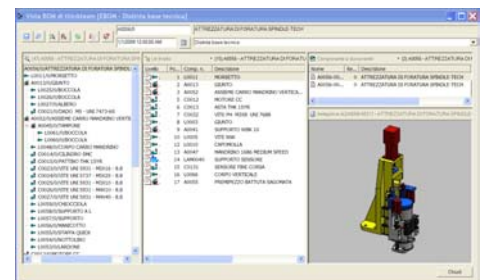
Vista BOM di Windchill [EBOM - Distinta base tecnica]

A00000
ATTREZZATURA DI FORATURA SPINDLE TECH

1/1/2009 12:00:00 AM
Distinta base tecnica

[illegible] ATTREZZATURA DI FORATURA SPINDLE TECH

A00000/ATTREZZATURA DI FORATURA SPINDLE TECH
L0011/ROBOTTO
A0011/GENTO
L00225/BOCCOLA
L00226/BOCCOLA
L00227/ALBERO
C00229/VITE M5 - UNI 7473-65
A0021/ASSIEME CARRO MANDRINO VERTIC
L00461/PIASTRA
L00463/BOCCOLA
L00467/BOCCOLA
L00469/CARRO MANDRINO
C00142/CILINDRO SMC
C00135/PATTINO THK 15YR
C00215/VITE UNI 5931 - M5X16 - 8.8
C00219/VITE UNI 5737 - M5X20 - 8.8
C00222/VITE UNI 5931 - M5X12 - 8.8
C00224/VITE UNI 5931 - M4X10 - 8.8
C00225/VITE UNI 5931 - M4X10 - 8.8
L00548/ROCHETTA
L00558/SUPPORTO A L
L00572/SUPPORTO
L00586/PIASTRA
L00596/MANDRITTO
L00597/STAFFA GUIDA
L00599/SUPPORTO
L00600/PIASTRA

Livello | N... | Comp. n... | Descrizione
1 | 1 | L0011 | ROBOTTO
1 | 2 | A0011 | GENTO
1 | 3 | A0021 | ASSIEME CARRO MANDRINO VERTICA
1 | 4 | C0012 | MOTORE CC
1 | 5 | C0013 | ASTA THK 15YR
1 | 6 | C0022 | VITE M4 - M5X8 UNI 7688
1 | 7 | A0031 | GENTO
1 | 8 | A0041 | SUPPORTO NIBK 10
1 | 9 | L0005 | VITE M4X
1 | 10 | L0010 | CAPONOLA
1 | 11 | A0047 | MANDRINO 1000 MEDIUM SPEED
1 | 12 | LAM0040 | SUPPORTO SENSORE
1 | 13 | C0131 | SENSORE FINE CORSA
1 | 14 | L0066 | CORPO VERTICALE
1 | 15 | A0052 | PREMIPEZZO BATTUTA BASCINATA

Componente a documento - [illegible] ATTREZZATURA DI FORATURA SPINDLE TECH
Nome | N... | Descrizione
A0000-01... | A... | ATTREZZATURA DI FORATURA SPINDLE TECH
A0000-01... | A... | ATTREZZATURA DI FORATURA SPINDLE TECH

Immagine A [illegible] ATTREZZATURA DI FORATURA SPINDLE TECH

Chiudi